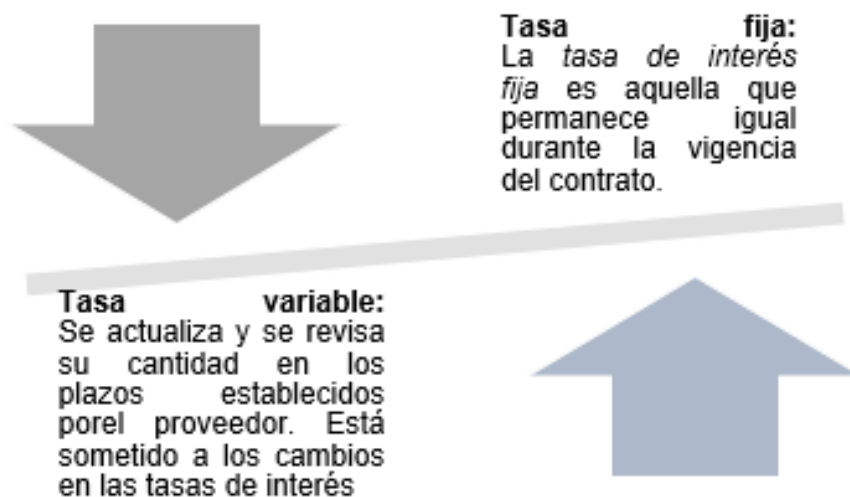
**Tasa fija:**
La *tasa de interés fija* es aquella que permanece igual durante la vigencia del contrato.

**Tasa variable:**
Se actualiza y se revisa su cantidad en los plazos establecidos porel proveedor. Está sometido a los cambios en las tasas de interés